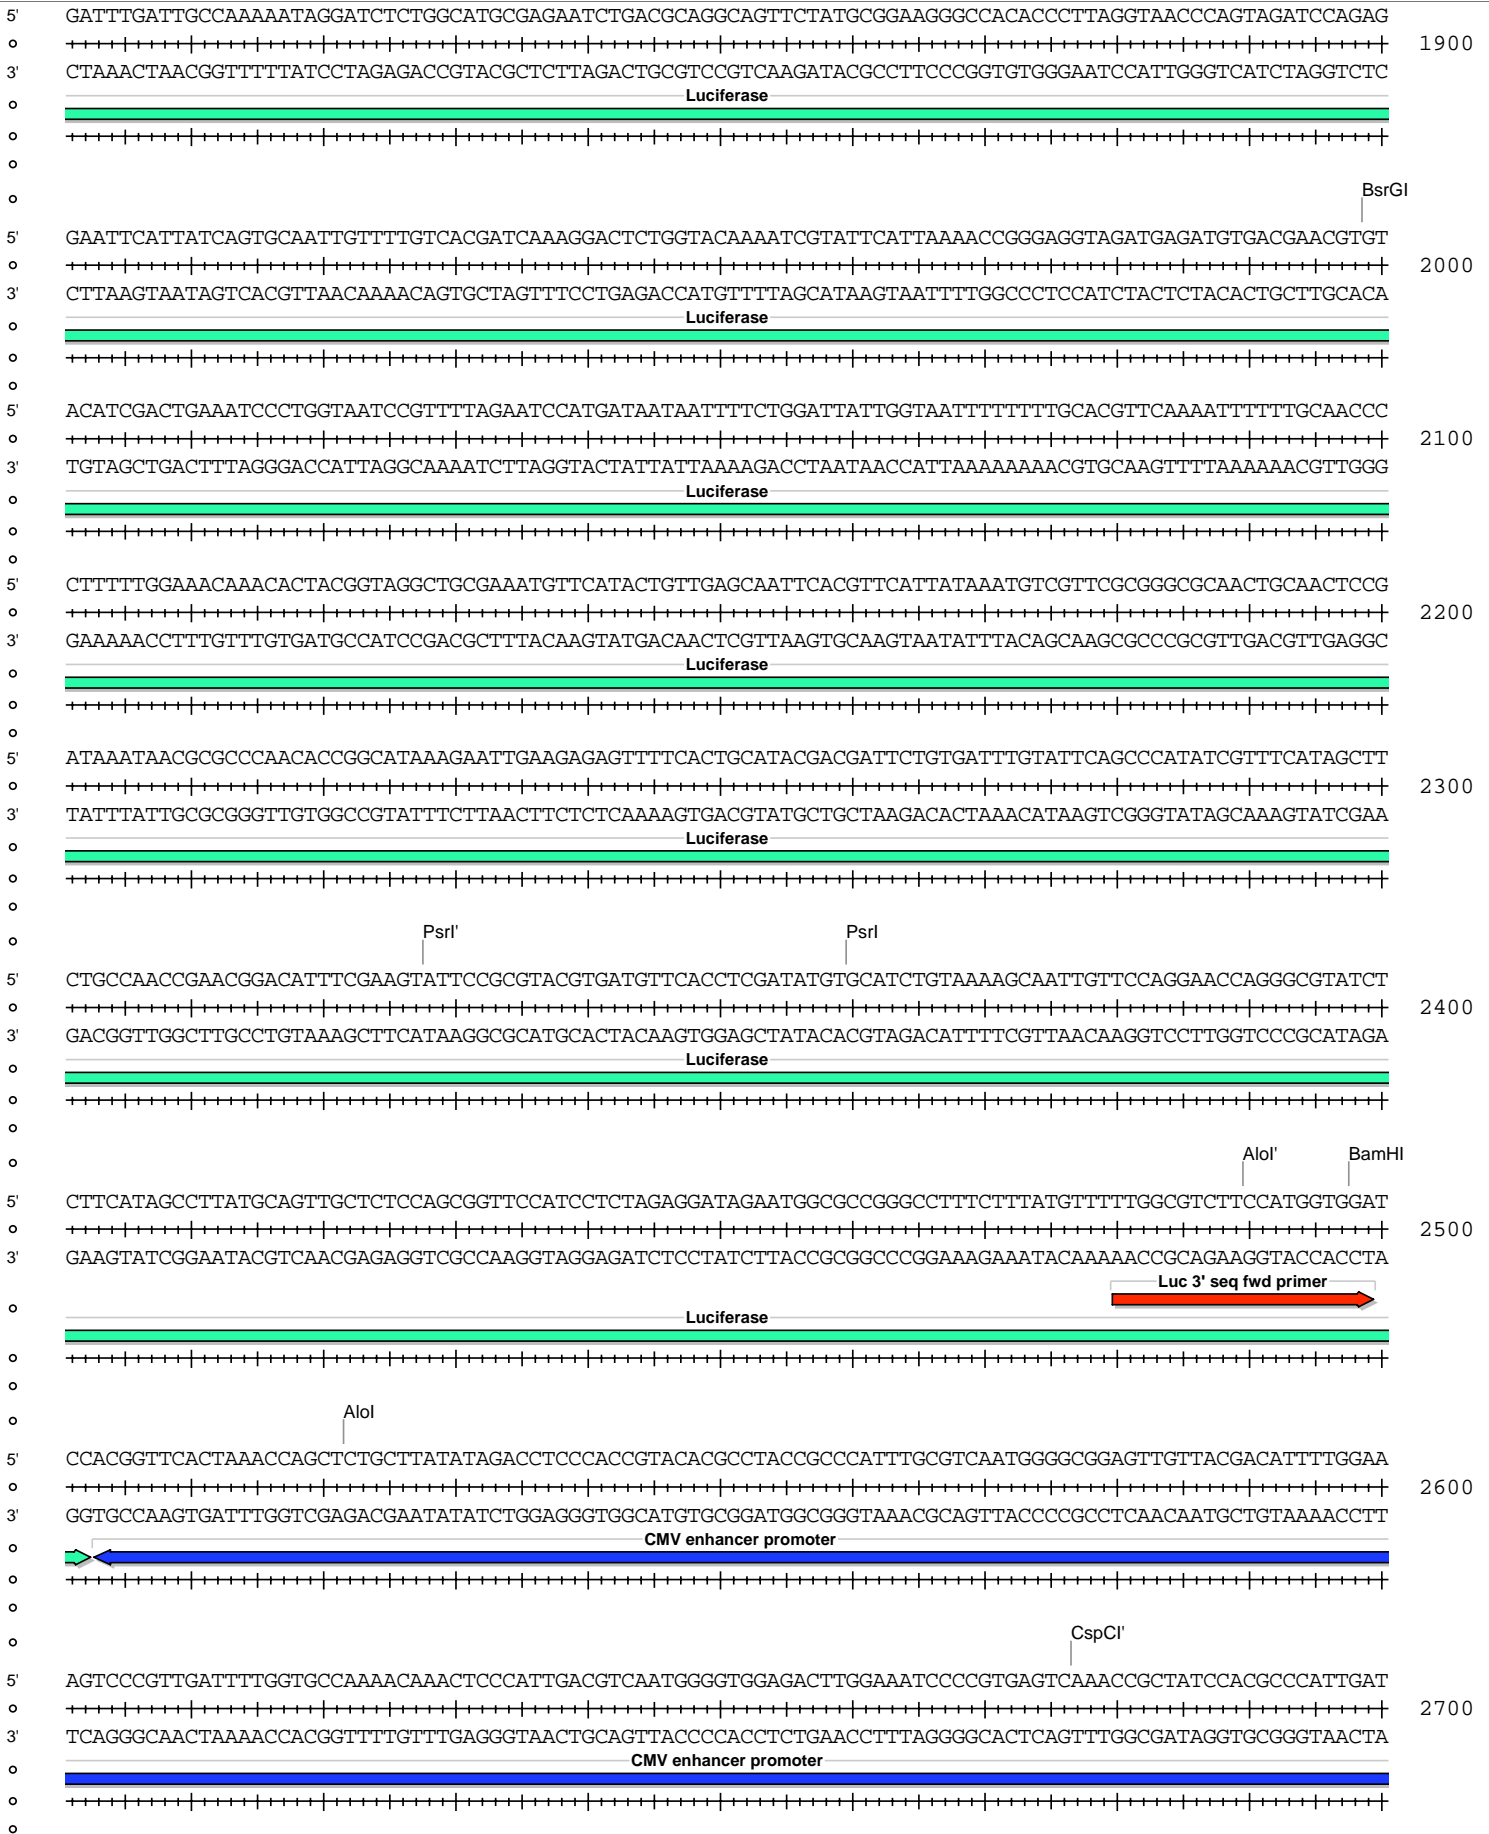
5' GATTTGATTGCCAAAAATAGGATCTCTGGCATGCGAGAATCTGACGCAGGCAGTTCTATGCGGAAGGGCCACACCCTTAGGTAACCCAGTAGATCCAGAG 1900
3' CTAAACTAACGGTTTTTATCCTAGAGACCGTACGCTCTTAGACTGCGTCCGTCAAGATACGCCTTCCCGGTGTGGGAATCCATTGGGTCATCTAGGTCTC
Luciferase

BsrGI
5' GAATTCATTATCAGTGCAATTGTTTTGTCACGATCAAAGGACTCTGGTACAAAATCGTATTCATTAAAACCGGGAGGTAGATGAGATGTGACGAACGTGT 2000
3' CTTAAGTAATAGTCACGTTAACAAAACAGTGCTAGTTTCCTGAGACCATGTTTTAGCATAAGTAATTTTGGCCCTCCATCTACTCTACACTGCTTGCACA
Luciferase

5' ACATCGACTGAAATCCCTGGTAATCCGTTTTAGAATCCATGATAATAATTTTCTGGATTATTGGTAATTTTTTTTGCACGTTCAAAATTTTTTGCAACCC 2100
3' TGTAGCTGACTTTAGGGACCATTAGGCAAAATCTTAGGTACTATTATTAAAAGACCTAATAACCATTAAAAAAAACGTGCAAGTTTTAAAAAACGTTGGG
Luciferase

5' CTTTTTGGAAACAAACACTACGGTAGGCTGCGAAATGTTCATACTGTTGAGCAATTCACGTTCATTATAAATGTCGTTCGCGGGCGCAACTGCAACTCCG 2200
3' GAAAAACCTTTGTTTGTGATGCCATCCGACGCTTTACAAGTATGACAACTCGTTAAGTGCAAGTAATATTTACAGCAAGCGCCCGCGTTGACGTTGAGGC
Luciferase

5' ATAAATAACGCGCCCAACACCGGCATAAAGAATTGAAGAGAGTTTTCACTGCATACGACGATTCTGTGATTTGTATTCAGCCCATATCGTTTCATAGCTT 2300
3' TATTTATTGCGCGGGTTGTGGCCGTATTTCTTAACTTCTCTCAAAAGTGACGTATGCTGCTAAGACACTAAACATAAGTCGGGTATAGCAAAGTATCGAA
Luciferase

PsrI' PsrI
5' CTGCCAACCGAACGGACATTTCGAAGTATTCCGCGTACGTGATGTTCACCTCGATATGTGCATCTGTAAAAGCAATTGTTCCAGGAACCAGGGCGTATCT 2400
3' GACGGTTGGCTTGCCTGTAAAGCTTCATAAGGCGCATGCACTACAAGTGGAGCTATACACGTAGACATTTTCGTTAACAAGGTCCTTGGTCCCGCATAGA
Luciferase

AloI' BamHI
5' CTTCATAGCCTTATGCAGTTGCTCTCCAGCGGTTCCATCCTCTAGAGGATAGAATGGCGCCGGGCCTTTCTTTATGTTTTTGGCGTCTTCCATGGTGGAT 2500
3' GAAGTATCGGAATACGTCAACGAGAGGTCGCCAAGGTAGGAGATCTCCTATCTTACCGCGGCCCGGAAAGAAATACAAAAACCGCAGAAGGTACCACCTA
Luc 3' seq fwd primer
Luciferase

AloI
5' CCACGGTTCACTAAACCAGCTCTGCTTATATAGACCTCCCACCGTACACGCCTACCGCCCATTTGCGTCAATGGGGCGGAGTTGTTACGACATTTTGGAA 2600
3' GGTGCCAAGTGATTTGGTCGAGACGAATATATCTGGAGGGTGGCATGTGCGGATGGCGGGTAAACGCAGTTACCCCGCCTCAACAATGCTGTAAAACCTT
CMV enhancer promoter

CspCI'
5' AGTCCCGTTGATTTTGGTGCCAAAACAAACTCCCATTGACGTCAATGGGGTGGAGACTTGGAAATCCCCGTGAGTCAAACCGCTATCCACGCCCATTGAT 2700
3' TCAGGGCAACTAAAACCACGGTTTTGTTTGAGGGTAACTGCAGTTACCCCACCTCTGAACCTTTAGGGGCACTCAGTTTGGCGATAGGTGCGGGTAACTA
CMV enhancer promoter